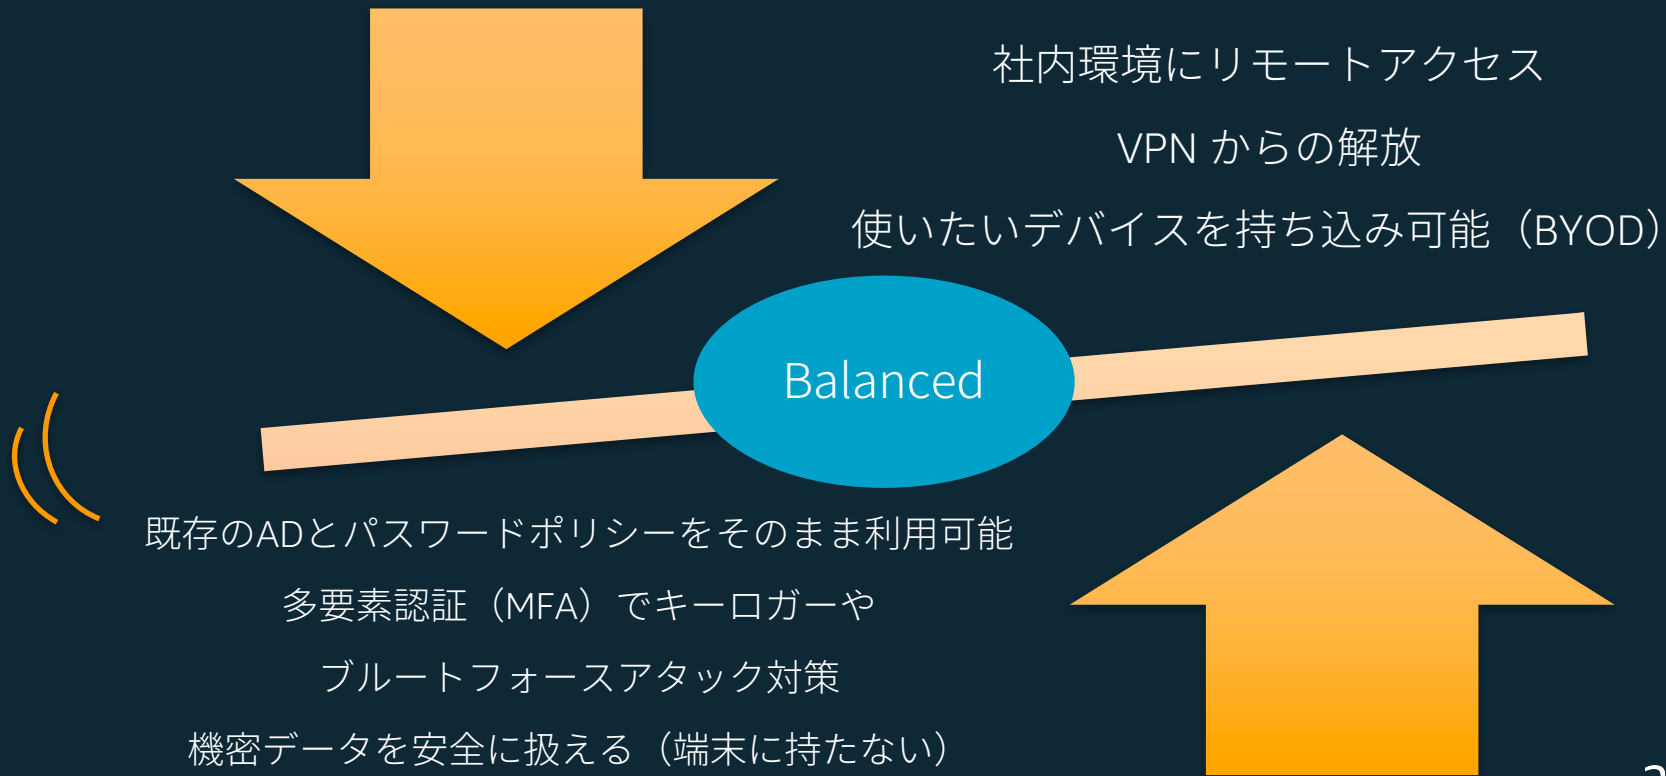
社内環境にリモートアクセス

VPN からの解放

使いたいデバイスを持ち込み可能（BYOD）

Balanced

既存のADとパスワードポリシーをそのまま利用可能

多要素認証（MFA）でキーロガーや

ブルートフォースアタック対策

機密データを安全に扱える（端末に持たない）